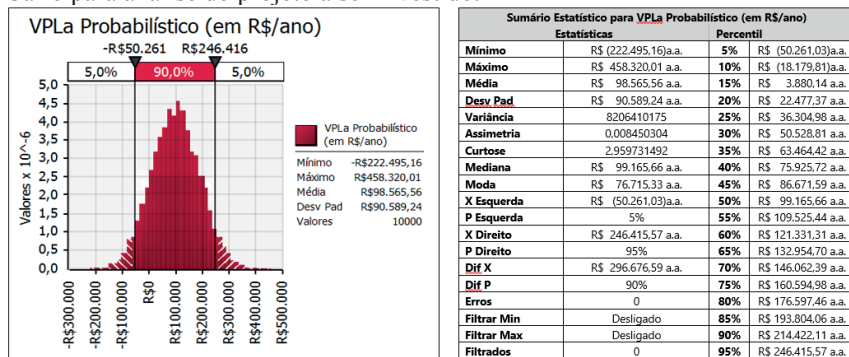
VPLa Probabilístico (em R$/ano)

-R$50.261 R$246.416

5,0% 90,0% 5,0%

5,0
4,5
4,0
3,5
3,0
2,5
2,0
1,5
1,0
0,5
0,0

Valores x 10^-6

-R$300.000 -R$200.000 -R$100.000 R$0 R$100.000 R$200.000 R$300.000 R$400.000 R$500.000

VPLa Probabilístico (em R$/ano)

| | |
|---|---|
| Mínimo | -R$222.495,16 |
| Máximo | R$458.320,01 |
| Média | R$98.565,56 |
| Desv Pad | R$90.589,24 |
| Valores | 10000 |

Sumário Estatístico para VPLa Probabilístico (em R$/ano)

| Estatísticas | | Percentil | |
|---|---|---|---|
| Mínimo | R$ (222.495,16) a.a. | 5% | R$ (50.261,03) a.a. |
| Máximo | R$ 458.320,01 a.a. | 10% | R$ (18.179,81) a.a. |
| Média | R$ 98.565,56 a.a. | 15% | R$ 3.880,14 a.a. |
| Desv Pad | R$ 90.589,24 a.a. | 20% | R$ 22.477,37 a.a. |
| Variância | 8206410175 | 25% | R$ 36.304,98 a.a. |
| Assimetria | 0,008450304 | 30% | R$ 50.528,81 a.a. |
| Curtose | 2,959731492 | 35% | R$ 63.464,42 a.a. |
| Mediana | R$ 99.165,66 a.a. | 40% | R$ 75.925,72 a.a. |
| Moda | R$ 76.715,33 a.a. | 45% | R$ 86.671,59 a.a. |
| X Esquerda | R$ (50.261,03) a.a. | 50% | R$ 99.165,66 a.a. |
| P Esquerda | 5% | 55% | R$ 109.525,44 a.a. |
| X Direito | R$ 246.415,57 a.a. | 60% | R$ 121.331,31 a.a. |
| P Direito | 95% | 65% | R$ 132.954,70 a.a. |
| Dif X | R$ 296.676,59 a.a. | 70% | R$ 146.062,39 a.a. |
| Dif P | 90% | 75% | R$ 160.594,98 a.a. |
| Erros | 0 | 80% | R$ 176.597,46 a.a. |
| Filtrar Min | Desligado | 85% | R$ 193.804,06 a.a. |
| Filtrar Max | Desligado | 90% | R$ 214.422,11 a.a. |
| Filtrados | 0 | 95% | R$ 246.415,57 a.a. |